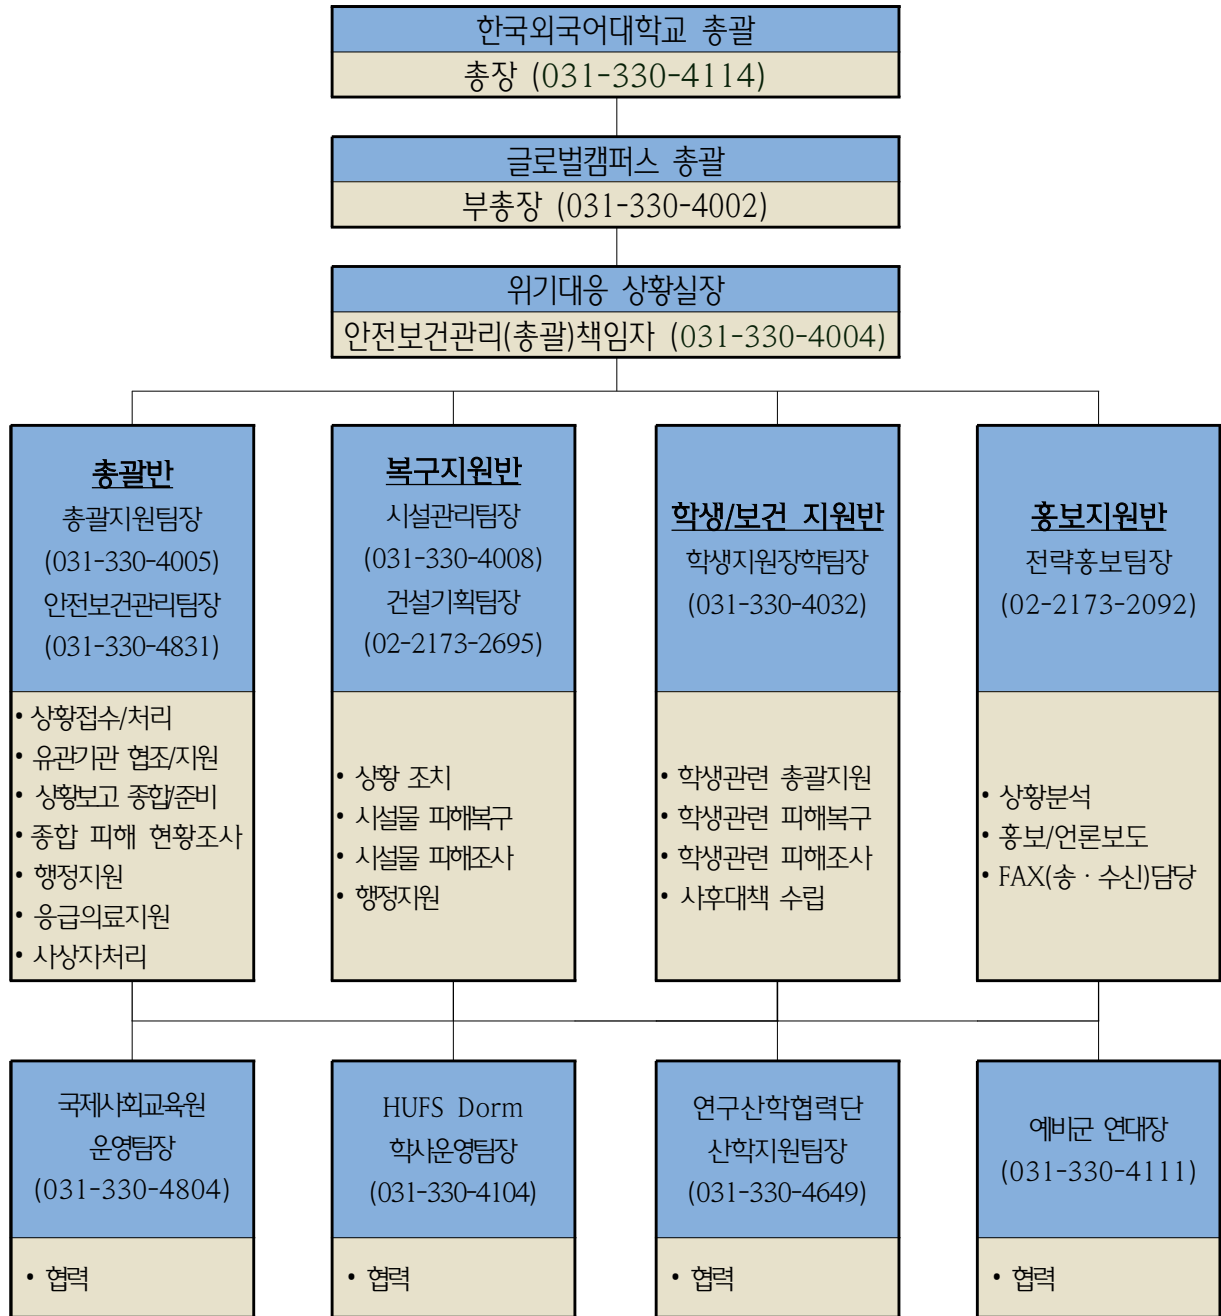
한국외국어대학교 총괄
총장 (031-330-4114)

글로벌캠퍼스 총괄
부총장 (031-330-4002)

위기대응 상황실장
안전보건관리(총괄)책임자 (031-330-4004)

총괄반
총괄지원팀장
(031-330-4005)
안전보건관리팀장
(031-330-4831)

• 상황접수/처리
• 유관기관 협조/지원
• 상황보고 종합/준비
• 종합 피해 현황조사
• 행정지원
• 응급의료지원
• 사상자처리

복구지원반
시설관리팀장
(031-330-4008)
건설기획팀장
(02-2173-2695)

• 상황 조치
• 시설물 피해복구
• 시설물 피해조사
• 행정지원

학생/보건 지원반
학생지원장학팀장
(031-330-4032)

• 학생관련 총괄지원
• 학생관련 피해복구
• 학생관련 피해조사
• 사후대책 수립

홍보지원반
전략홍보팀장
(02-2173-2092)

• 상황분석
• 홍보/언론보도
• FAX(송 · 수신)담당

국제사회교육원
운영팀장
(031-330-4804)

• 협력

HUFS Dorm
학사운영팀장
(031-330-4104)

• 협력

연구산학협력단
산학지원팀장
(031-330-4649)

• 협력

예비군 연대장
(031-330-4111)

• 협력